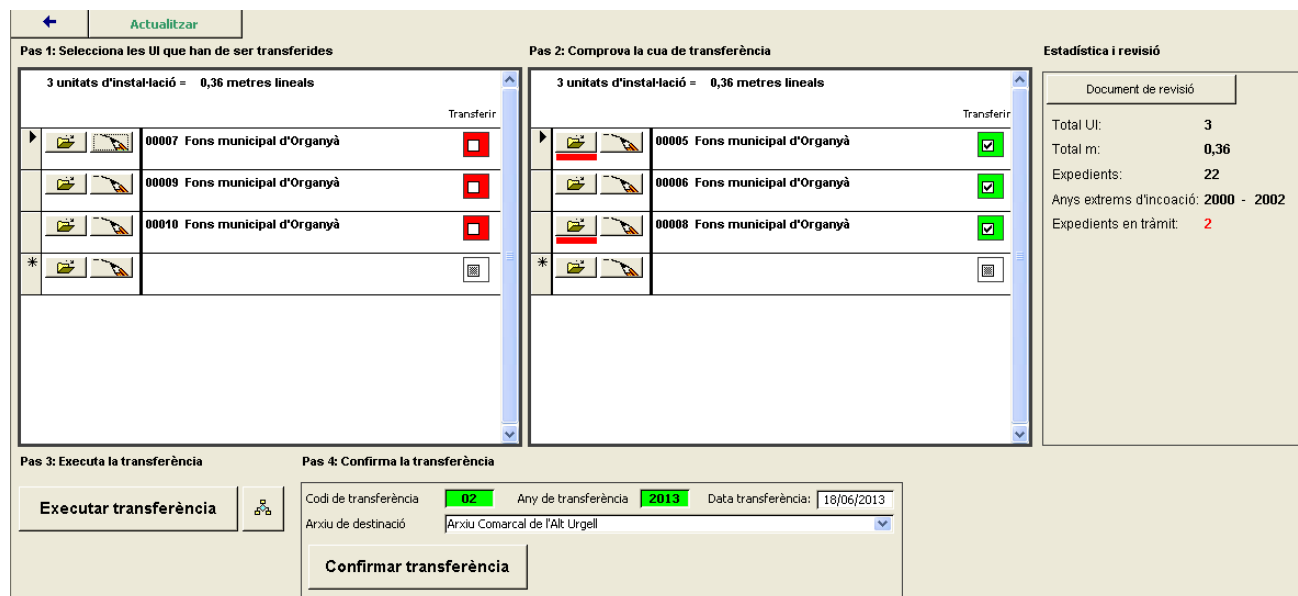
Actualitzar

Pas 1: Selecciona les UI que han de ser transferides

3 unitats d'instal·lació = 0,36 metres lineals

Transferir

00007 Fons municipal d'Organyà
00009 Fons municipal d'Organyà
00010 Fons municipal d'Organyà

Pas 2: Comprova la cua de transferència

3 unitats d'instal·lació = 0,36 metres lineals

Transferir

00005 Fons municipal d'Organyà
00006 Fons municipal d'Organyà
00008 Fons municipal d'Organyà

Estadística i revisió

Document de revisió

Total UI: 3
Total m: 0,36
Expedients: 22
Anys extrems d'incoació: 2000 - 2002
Expedients en tràmit: 2

Pas 3: Executa la transferència

Executar transferència

Pas 4: Confirma la transferència

Codi de transferència 02 Any de transferència 2013 Data transferència: 18/06/2013
Arxiu de destinació Arxiu Comarcal de l'Alt Urgell

Confirmar transferència